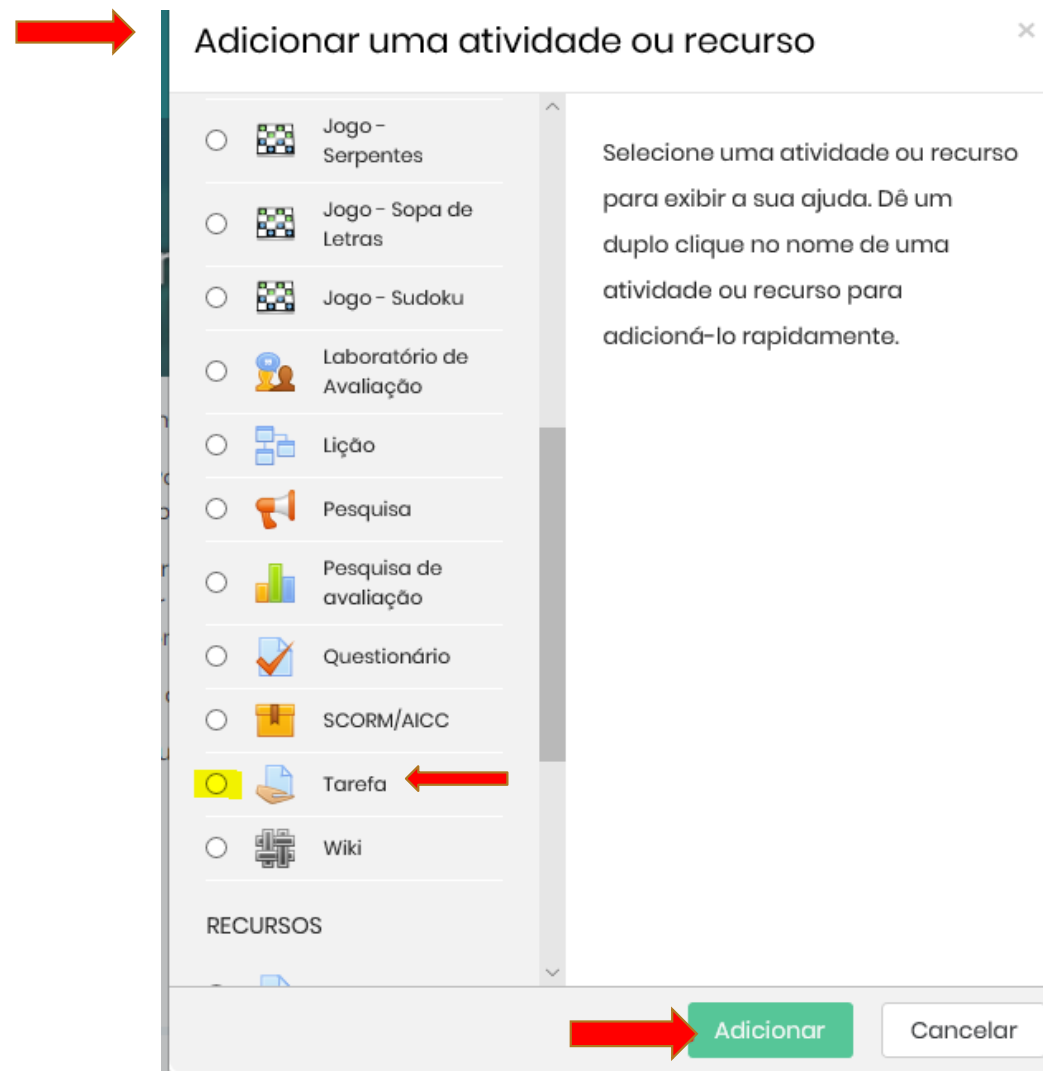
Adicionar uma atividade ou recurso

×

Jogo - Serpentes

Jogo - Sopa de Letras

Jogo - Sudoku

Laboratório de Avaliação

Lição

Pesquisa

Pesquisa de avaliação

Questionário

SCORM/AICC

Tarefa

Wiki

RECURSOS

Selecione uma atividade ou recurso para exibir a sua ajuda. Dê um duplo clique no nome de uma atividade ou recurso para adicioná-lo rapidamente.

Adicionar

Cancelar